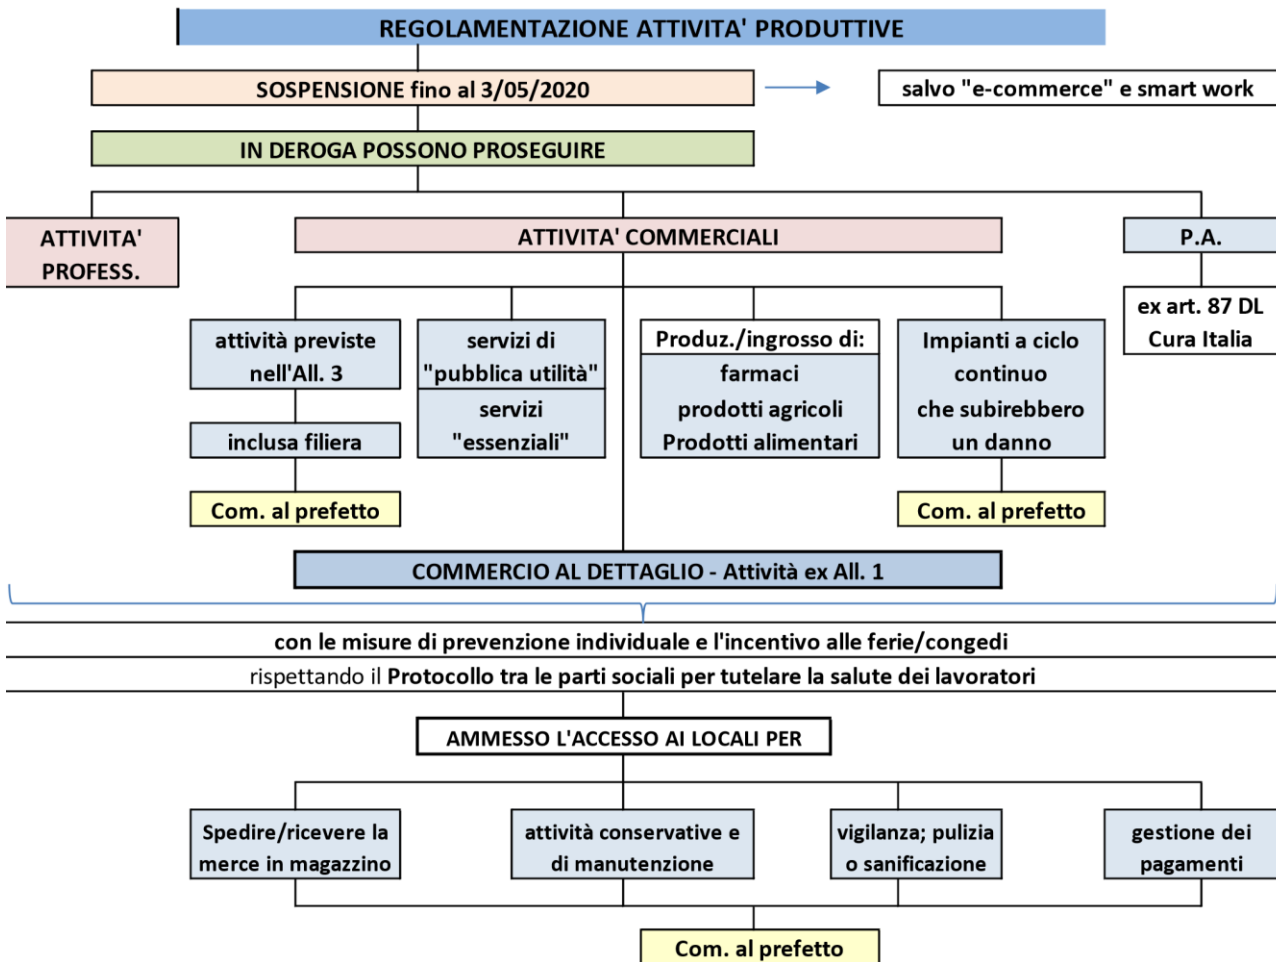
REGOLAMENTAZIONE ATTIVITA' PRODUTTIVE

SOSPENSIONE fino al 3/05/2020

salvo "e-commerce" e smart work

IN DEROGA POSSONO PROSEGUIRE

ATTIVITA' PROFESS.

ATTIVITA' COMMERCIALI

P.A.

ex art. 87 DL Cura Italia

attività previste nell'All. 3

inclusa filiera

Com. al prefetto

servizi di "pubblica utilità"

servizi "essenziali"

Produz./ingrosso di:

farmaci prodotti agricoli Prodotti alimentari

Impianti a ciclo continuo che subirebbero un danno

Com. al prefetto

COMMERCIO AL DETTAGLIO - Attività ex All. 1

con le misure di prevenzione individuale e l'incentivo alle ferie/congedi

rispettando il Protocollo tra le parti sociali per tutelare la salute dei lavoratori

AMMESSO L'ACCESSO AI LOCALI PER

Spedire/ricevere la merce in magazzino

attività conservative e di manutenzione

vigilanza; pulizia o sanificazione

gestione dei pagamenti

Com. al prefetto